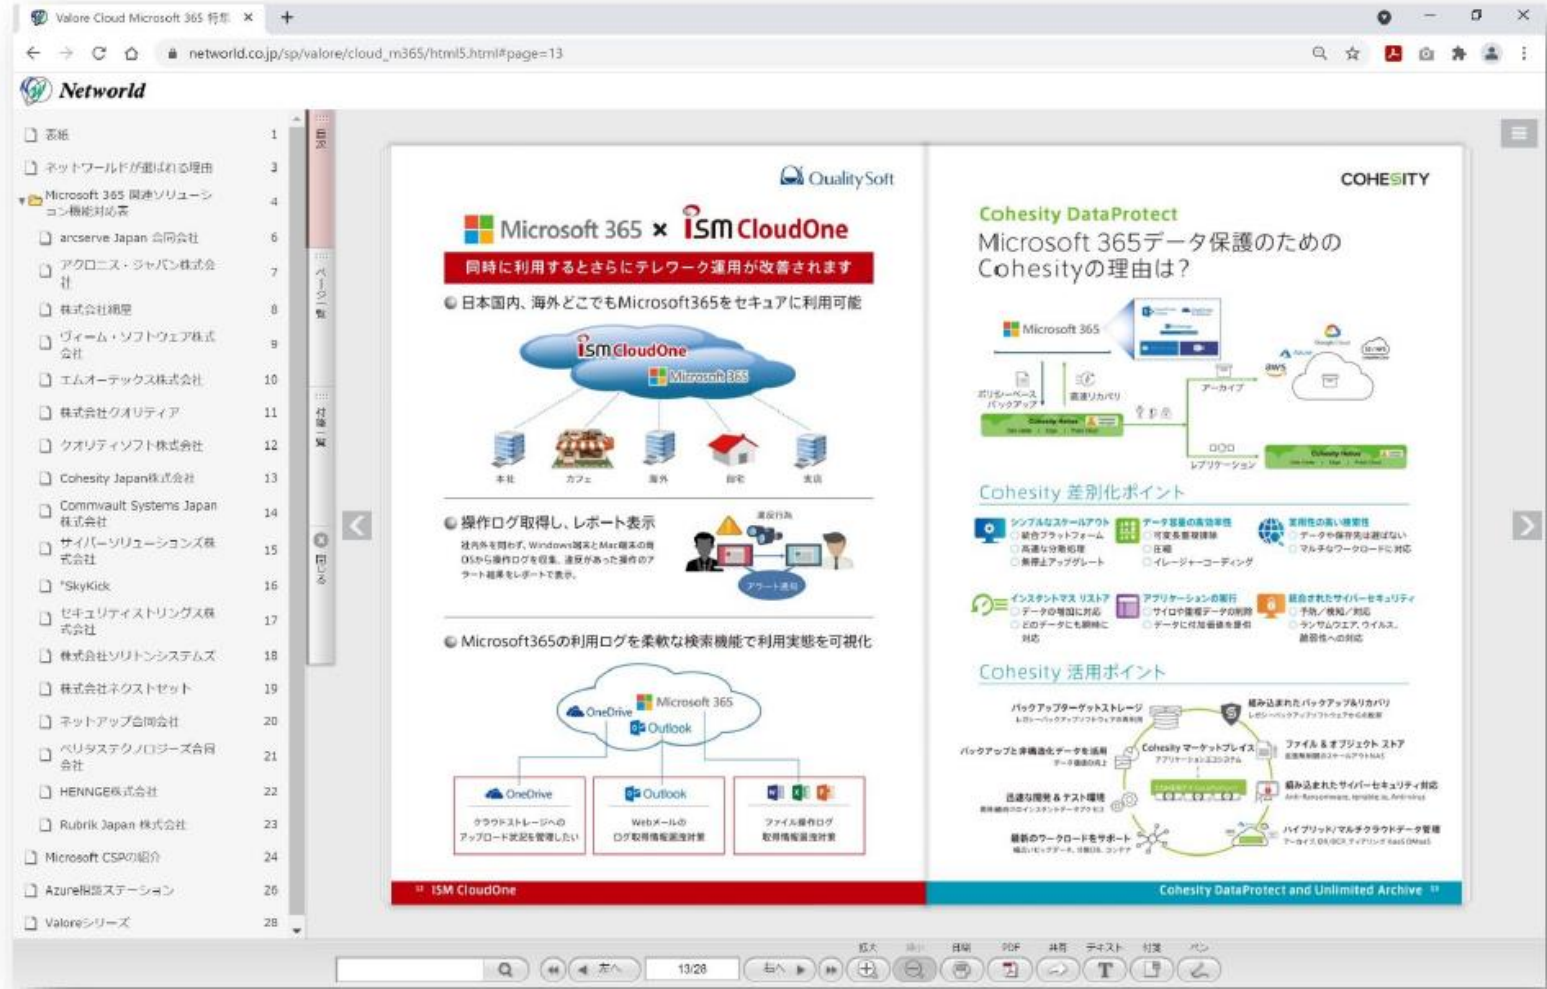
Valore Cloud Microsoft 365 特集 ×
networld.co.jp/sp/valore/cloud_m365/html5.html#page=13

Networld

表紙 1
ネットワールドが選ばれる理由 3
Microsoft 365 関連ソリューション機能対応表 4
arcserve Japan 合同会社 6
アクロニス・ジャパン株式会社 7
株式会社網屋 8
ヴィーム・ソフトウェア株式会社 9
エムオーテックス株式会社 10
株式会社クオリティア 11
クオリティソフト株式会社 12
Cohesity Japan株式会社 13
Commvault Systems Japan 株式会社 14
サイバーソリューションズ株式会社 15
*SkyKick 16
セキュリティストリングス株式会社 17
株式会社ソリトンシステムズ 18
株式会社ネクストセット 19
ネットアップ合同会社 20
ベリタステクノロジーズ合同会社 21
HENNGE株式会社 22
Rubrik Japan 株式会社 23
Microsoft CSPの紹介 24
Azure移行ステーション 26
Valoreシリーズ 28

目次
ページ一覧
付箋一覧
閉じる

QualitySoft

Microsoft 365 × ISM CloudOne
同時に利用するとさらにテレワーク運用が改善されます

日本国内、海外どこでもMicrosoft365をセキュアに利用可能
ISM CloudOne
Microsoft 365
本社 カフェ 海外 自宅 支店

操作ログ取得し、レポート表示
社内外を問わず、Windows端末とMac端末の両OSから操作ログを収集。違反があった操作のアラート結果をレポートで表示。
違反行為
アラート通知

Microsoft365の利用ログを柔軟な検索機能で利用実態を可視化
Microsoft 365
OneDrive
Outlook
OneDrive
クラウドストレージへのアップロード状況を管理したい
Outlook
Webメールのログ取得情報漏洩対策
ファイル操作ログ取得情報漏洩対策

ISM CloudOne

COHESITY

Cohesity DataProtect
Microsoft 365データ保護のためのCohesityの理由は?

Microsoft 365
ポリシーベースバックアップ
高速リカバリ
アーカイブ
レプリケーション

Cohesity 差別化ポイント
シンプルなスケールアウト
データ量の高効率性
実用性の高い構築性
インスタントマス リストア
アプリケーションの実行
統合されたサイバーセキュリティ

Cohesity 活用ポイント
バックアップターゲットストレージ
組み込まれたバックアップ&リカバリ
バックアップと非構造化データを活用
Cohesity マーケットプレイス
ファイル & オブジェクト ストア
迅速な開発 & テスト環境
組み込まれたサイバーセキュリティ対応
最新のワークロードをサポート
ハイブリッド/マルチクラウドデータ管理

Cohesity DataProtect and Unlimited Archive

拡大 縮小 目次 PDF 共有 テキスト 付箋 ペン
前へ 13/28 次へ